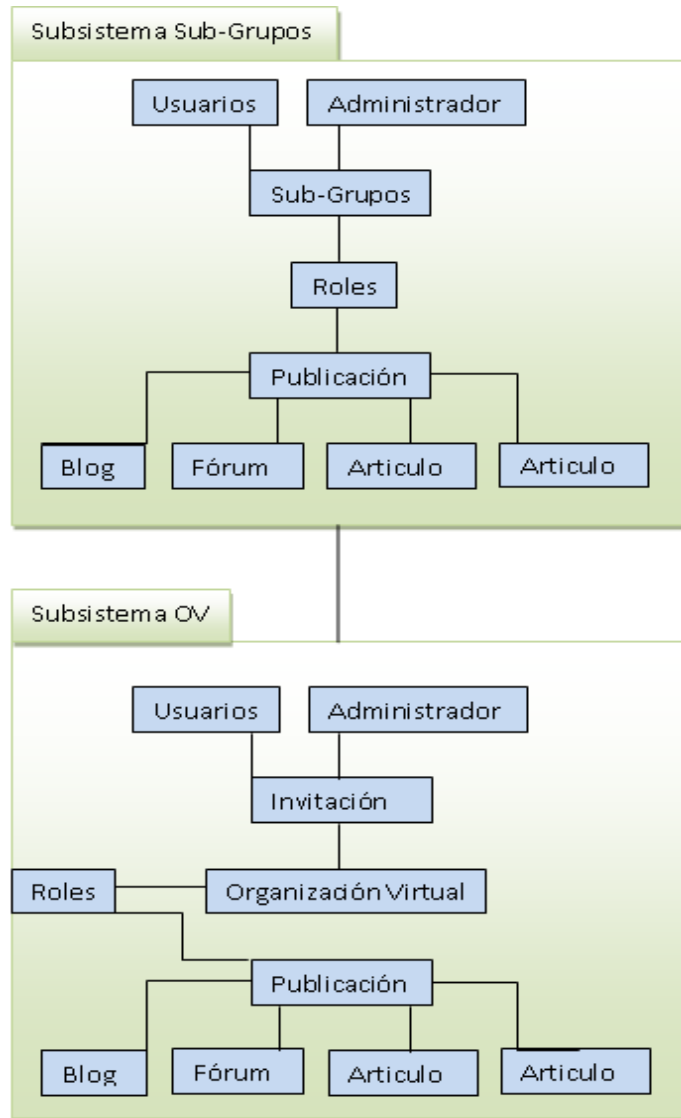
Subsistema Sub-Grupos

Usuarios

Administrador

Sub-Grupos

Roles

Publicación

Blog

Fórum

Articulo

Articulo

Subsistema OV

Usuarios

Administrador

Invitación

Roles

Organización Virtual

Publicación

Blog

Fórum

Articulo

Articulo